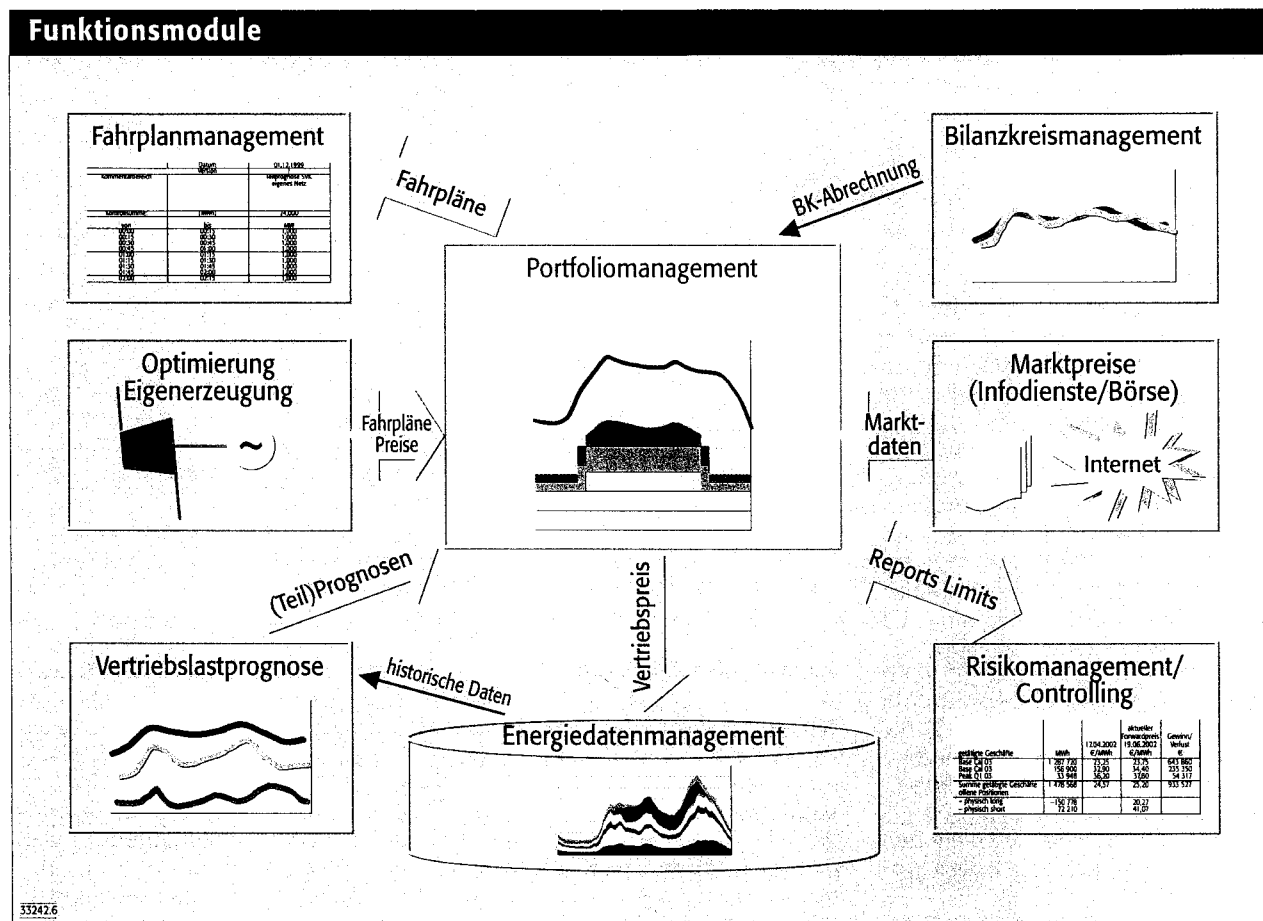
Funktionsmodule

Fahrplanmanagement

| | Datum | 01.12.1999 |
|---|---|---|
| | Version | |
| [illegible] | | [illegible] |
| | | |
| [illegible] | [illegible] | 24.000 |
| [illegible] | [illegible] | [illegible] |

Fahrpläne

BK-Abrechnung

Bilanzkreismanagement

Portfoliomanagement

Optimierung Eigenerzeugung

Fahrpläne Preise

Marktdaten

Marktpreise (Infodienste/Börse)

Internet

(Teil)Prognosen

Vertriebspreis

Reports Limits

Vertriebslastprognose

historische Daten

Energiedatenmanagement

Risikomanagement/ Controlling

| | MWh | 12.04.2002 €/MWh | aktueller Forwardpreis 19.06.2002 €/MWh | Gewinn/ Verlust € |
|---|---|---|---|---|
| getätigte Geschäfte | | | | |
| Base Cal 03 | 1 287 720 | 23,25 | 23,75 | 643 860 |
| Base Cal 03 | 156 900 | 32,90 | 34,40 | 235 350 |
| Peak Q1 03 | 33 948 | 36,20 | 37,80 | 54 317 |
| Summe getätigte Geschäfte | 1 478 568 | 24,57 | 25,20 | 933 527 |
| offene Positionen | | | | |
| – physisch long | -150 776 | | 20,27 | |
| – physisch short | 72 210 | | 41,09 | |

33242.6